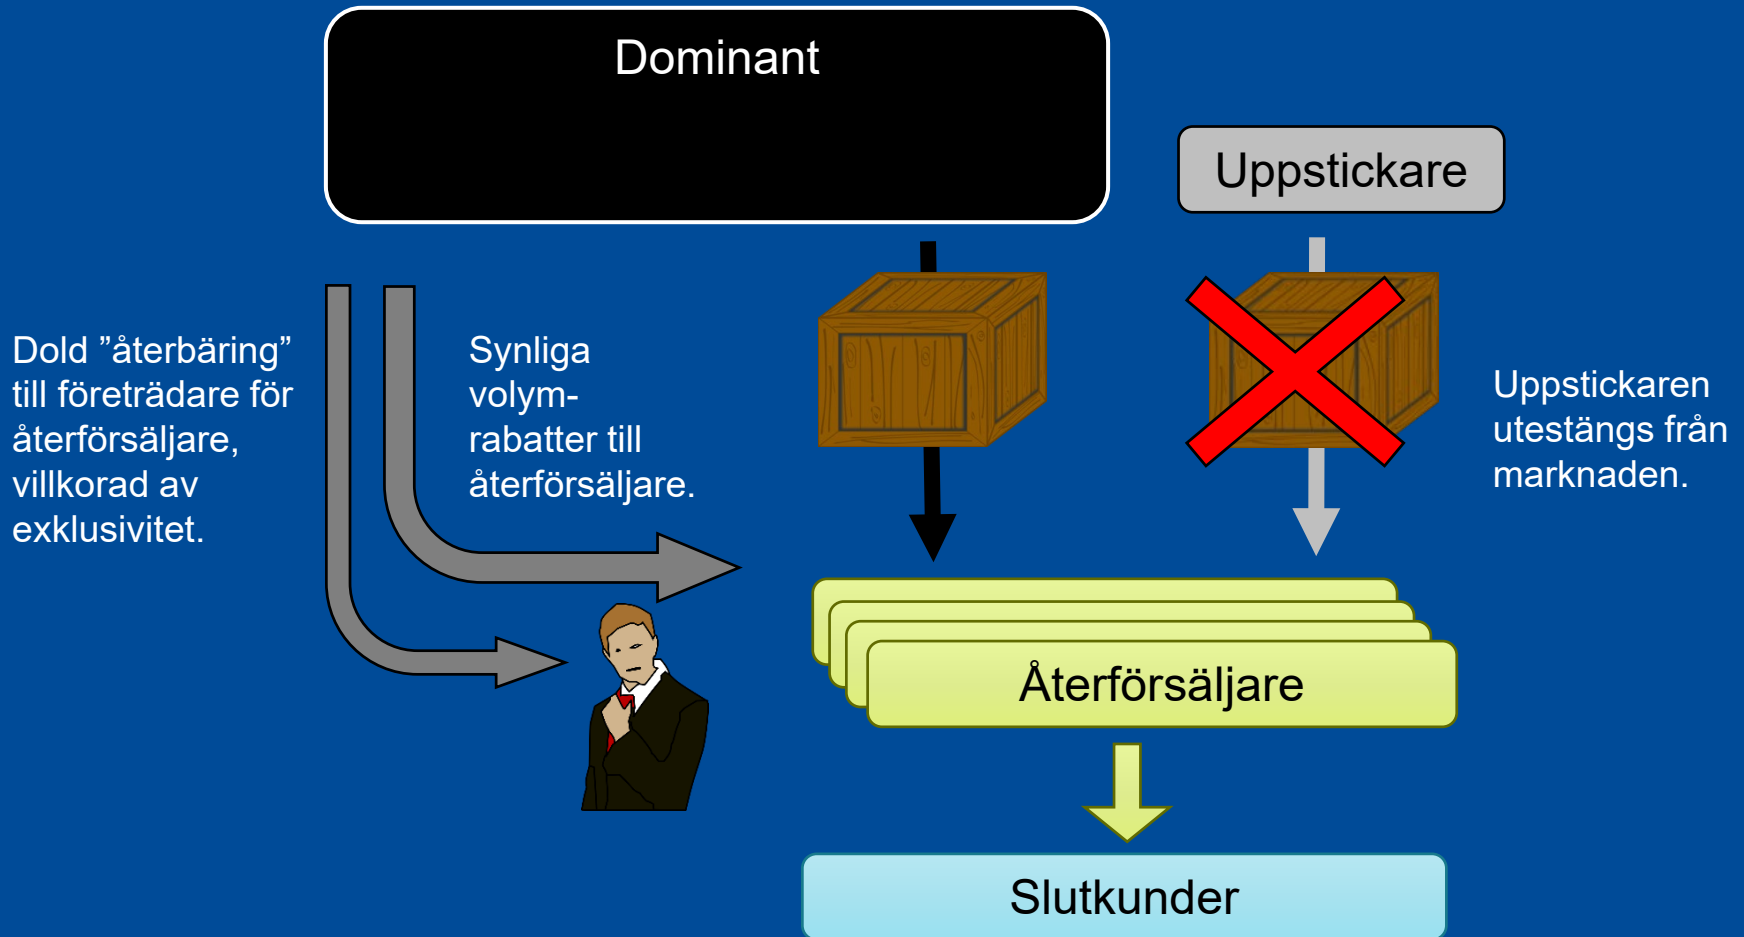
Dominant

Uppstickare

Dold ”återbäring” till företrädare för återförsäljare, villkorad av exklusivitet.

Synliga volym-rabatter till återförsäljare.

Uppstickaren utestängs från marknaden.

Återförsäljare

Slutkunder